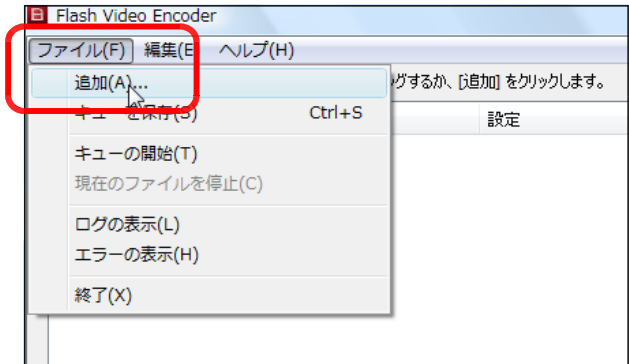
Flash Video Encoder

ファイル(F) 編集(E ヘルプ(H)

追加(A)...

キューを保存(S) Ctrl+S

キューの開始(T)

現在のファイルを停止(C)

ログの表示(L)

エラーの表示(H)

終了(X)

グするか、[追加] をクリックします。

設定